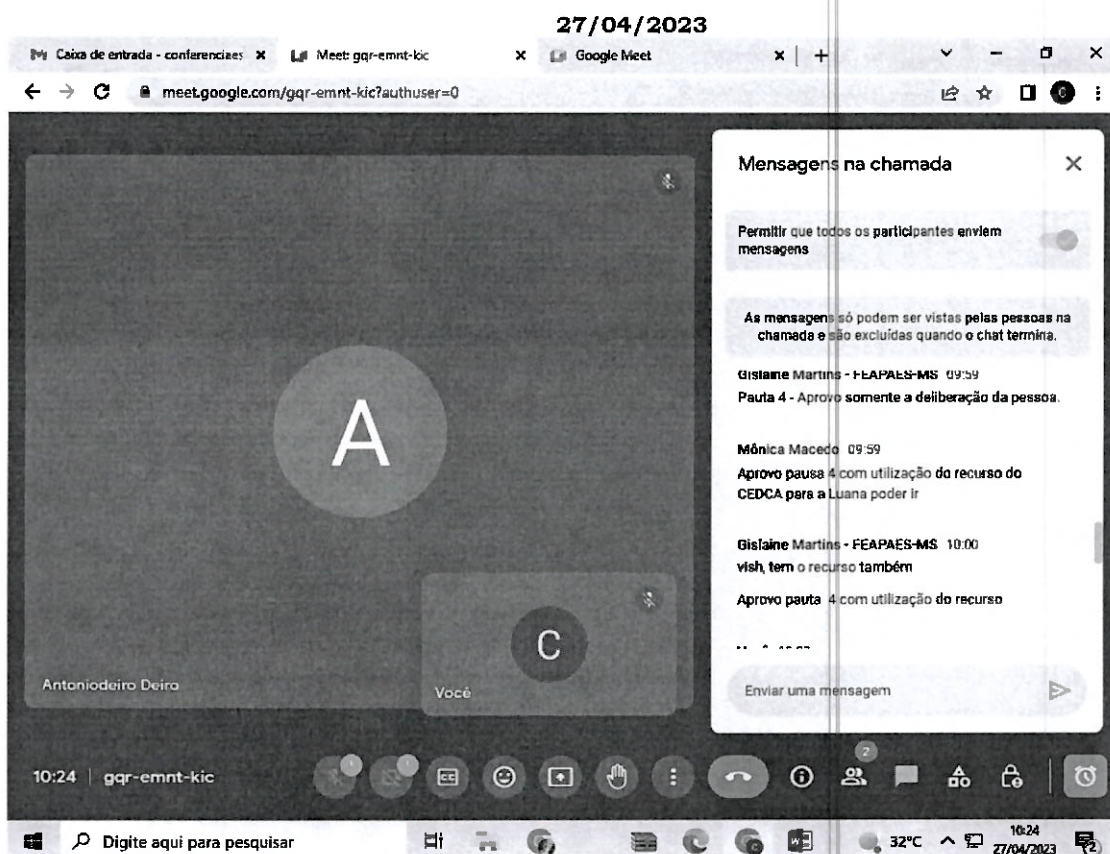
27/04/2023

Caixa de entrada - conferenciaes
Meet: gqr-emnt-kic
Google Meet

meet.google.com/gqr-emnt-kic?authuser=0

Mensagens na chamada

Permitir que todos os participantes enviem mensagens

As mensagens só podem ser vistas pelas pessoas na chamada e são excluídas quando o chat termina.

Gislaine Martins - FEAPAES-MS 09:59
Pauta 4 - Aprovo somente a deliberação da pessoa.

Mônica Macedo 09:59
Aprovo pausa 4 com utilização do recurso do CEDCA para a Luana poder ir

Gislaine Martins - FEAPAES-MS 10:00
vish, tem o recurso também

Aprovo pauta 4 com utilização do recurso

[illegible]

Enviar uma mensagem

A

Antoniodeiro Deiro

C

Você

10:24 | gqr-emnt-kic

2

Digite aqui para pesquisar

32°C

10:24
27/04/2023